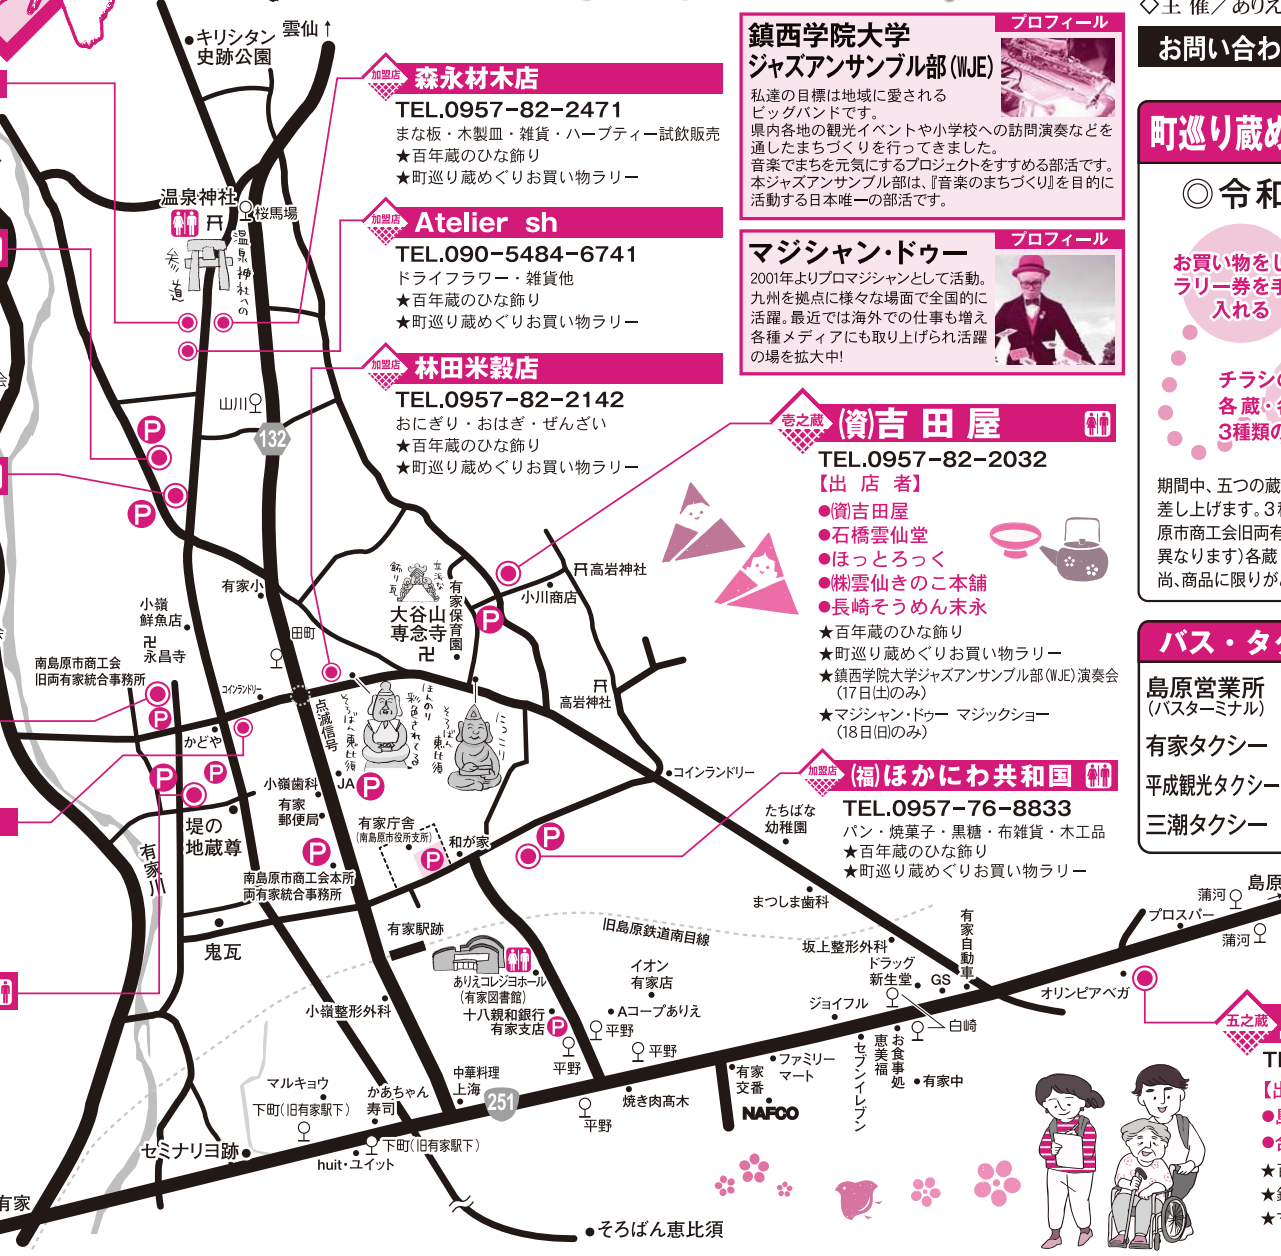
キリシタン史跡公園
雲仙↑

加盟店 森永材木店
TEL.0957-82-2471
まな板・木製皿・雑貨・ハーブティー試飲販売
★百年蔵のひな飾り
★町巡り蔵めぐりお買い物ラリー

加盟店 Atelier sh
TEL.090-5484-6741
ドライフラワー・雑貨他
★百年蔵のひな飾り
★町巡り蔵めぐりお買い物ラリー

加盟店 林田米穀店
TEL.0957-82-2142
おにぎり・おはぎ・ぜんざい
★百年蔵のひな飾り
★町巡り蔵めぐりお買い物ラリー

鎮西学院大学
ジャズアンサンブル部(WJE)
プロフィール
私達の目標は地域に愛されるビッグバンドです。
県内各地の観光イベントや小学校への訪問演奏などを通したまちづくりを行ってきました。
音楽でまちを元気にするプロジェクトをすすめる部活です。
本ジャズアンサンブル部は、『音楽のまちづくり』を目的に活動する日本唯一の部活です。

マジシャン・ドゥー
プロフィール
2001年よりプロマジシャンとして活動。九州を拠点に様々な場面で全国的に活躍。最近では海外での仕事も増え各種メディアにも取り上げられ活躍の場を拡大中!

壱之蔵 (資)吉田屋
TEL.0957-82-2032
【出店者】
●(資)吉田屋
●石橋雲仙堂
●ほっとろっく
●(株)雲仙きのこ本舗
●長崎そうめん末永
★百年蔵のひな飾り
★町巡り蔵めぐりお買い物ラリー
★鎮西学院大学ジャズアンサンブル部(WJE)演奏会(17日(土)のみ)
★マジシャン・ドゥー マジックショー(18日(日)のみ)

加盟店 (福)ほかにわ共和国
TEL.0957-76-8833
パン・焼菓子・黒糖・布雑貨・木工品
★百年蔵のひな飾り
★町巡り蔵めぐりお買い物ラリー

◇土 催/ありえ
お問い合わ
町巡り蔵め
◎令和
お買い物をし
ラリー券を手
入れる
チラシの
各蔵・
3種類の
期間中、五つの蔵
差し上げます。3
原市商工会旧両有
異なります)各蔵
尚、商品に限りが

バス・タ
島原営業所
(バスターミナル)
有家タクシー
平成観光タクシー
三潮タクシー

温泉神社 桜馬場 参道 温泉神社への 山川 132 小嶺鮮魚店 永昌寺 有家小 田町 南島原市商工会旧両有家統合事務所 コインランドリー かどや 小嶺歯科 有家郵便局 JA 堤の地蔵尊 有家川 点滅信号 有家庁舎(南島原市役所支所) 和が家 南島原市商工会本所両有家統合事務所 大谷山専念寺 有家保育園 小川商店 高岩神社 高岩神社 コインランドリー たちばな幼稚園 まつしま歯科 鬼瓦 有家駅跡 旧島原鉄道南目線 ありえコレジヨホール(有家図書館) 十八親和銀行有家支店 小嶺整形外科 イオン有家店 Aコープありえ 平野 平野 平野 平野 中華料理上海 251 マルキョウ かあちゃん寿司 下町(旧有家駅下) 下町(旧有家駅下) huit・ユイット セミナリヨ跡 有家 焼き肉高木 有家交番 NAFCO ファミリーマート セブンイレブン 恵美福 お食事処 有家中 坂上整形外科 ドラッグ新生堂 GS ジョイフル 白崎 有家自動車 オリンピアベガ プロスパー 蒲河 蒲河 島原 五之蔵 そろばん恵比須